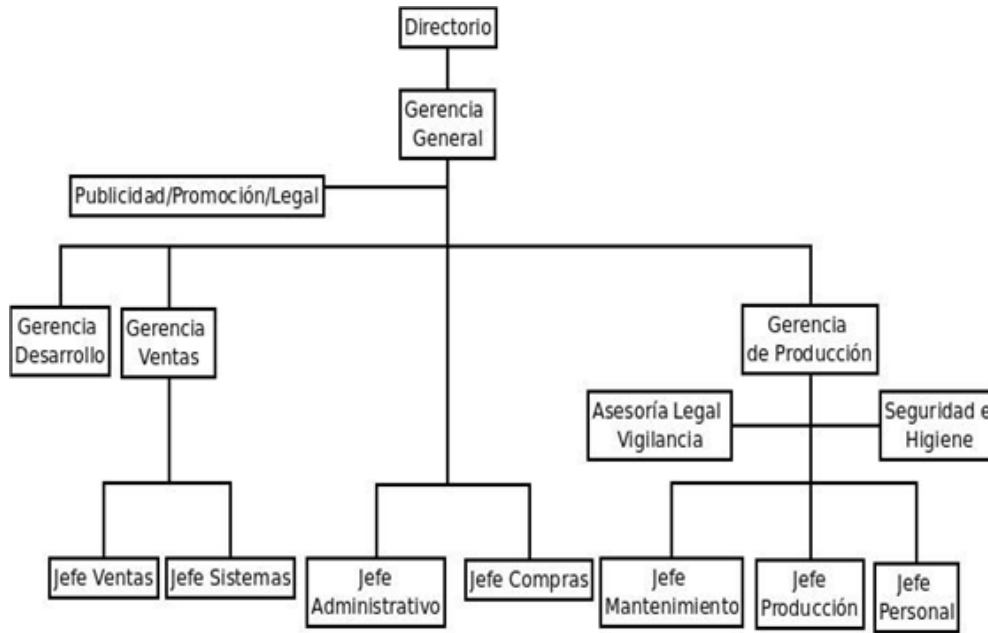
Directorio

Gerencia General

Publicidad/Promoción/Legal

Gerencia Desarrollo

Gerencia Ventas

Gerencia de Producción

Asesoría Legal Vigilancia

Seguridad e Higiene

Jefe Ventas

Jefe Sistemas

Jefe Administrativo

Jefe Compras

Jefe Mantenimiento

Jefe Producción

Jefe Personal